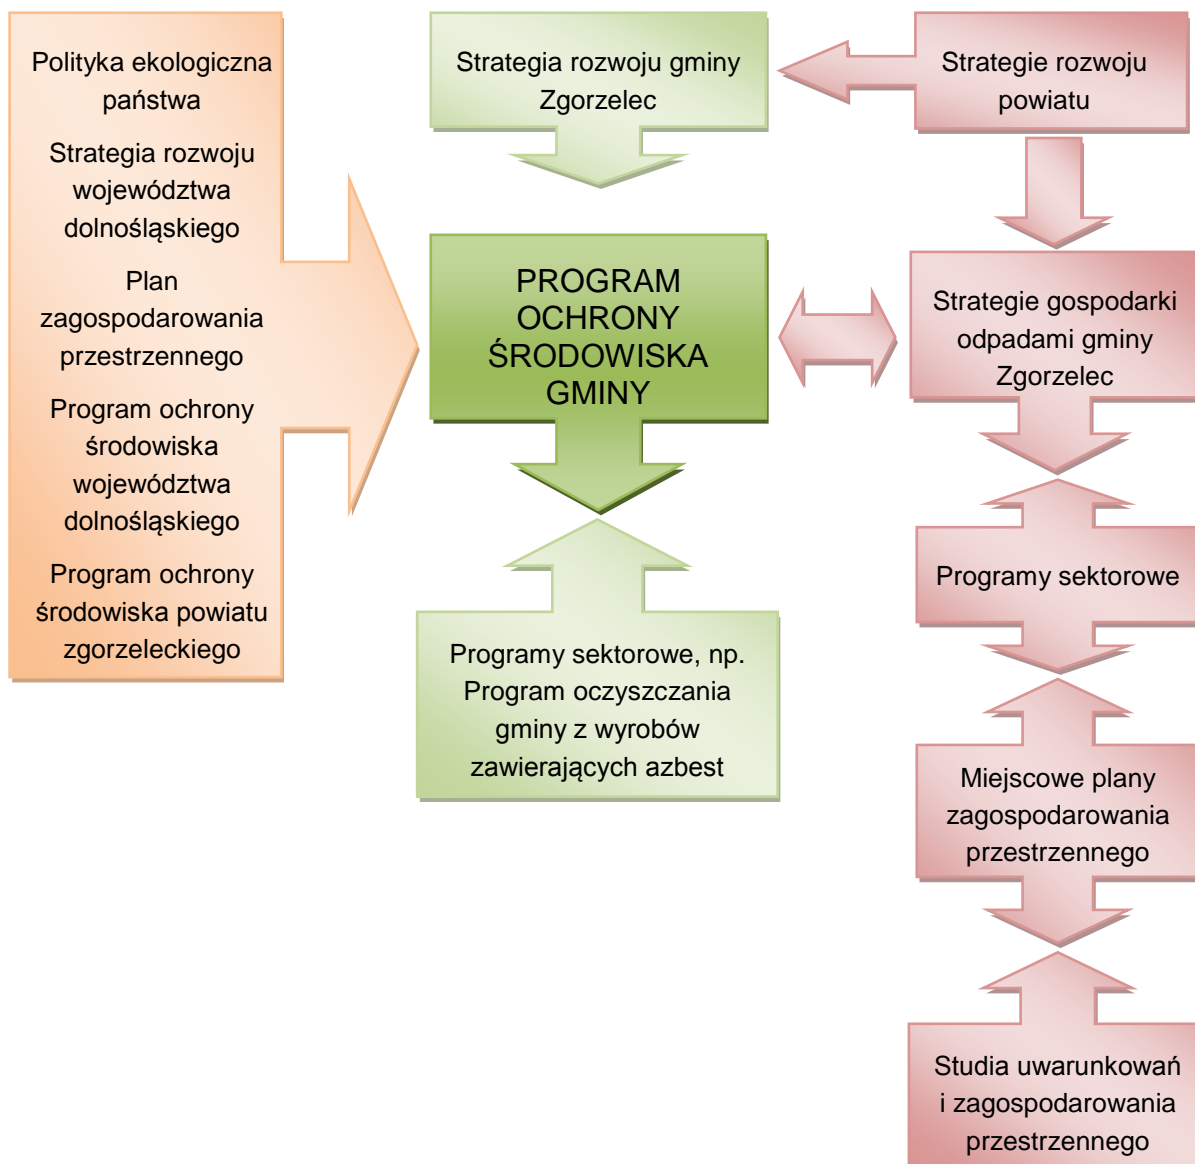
Polityka ekologiczna państwa

Strategia rozwoju województwa dolnośląskiego

Plan zagospodarowania przestrzennego

Program ochrony środowiska województwa dolnośląskiego

Program ochrony środowiska powiatu zgorzeleckiego

Strategia rozwoju gminy Zgorzelec

Strategie rozwoju powiatu

PROGRAM OCHRONY ŚRODOWISKA GMINY

Strategie gospodarki odpadami gminy Zgorzelec

Programy sektorowe

Programy sektorowe, np. Program oczyszczania gminy z wyrobów zawierających azbest

Miejscowe plany zagospodarowania przestrzennego

Studia uwarunkowań i zagospodarowania przestrzennego